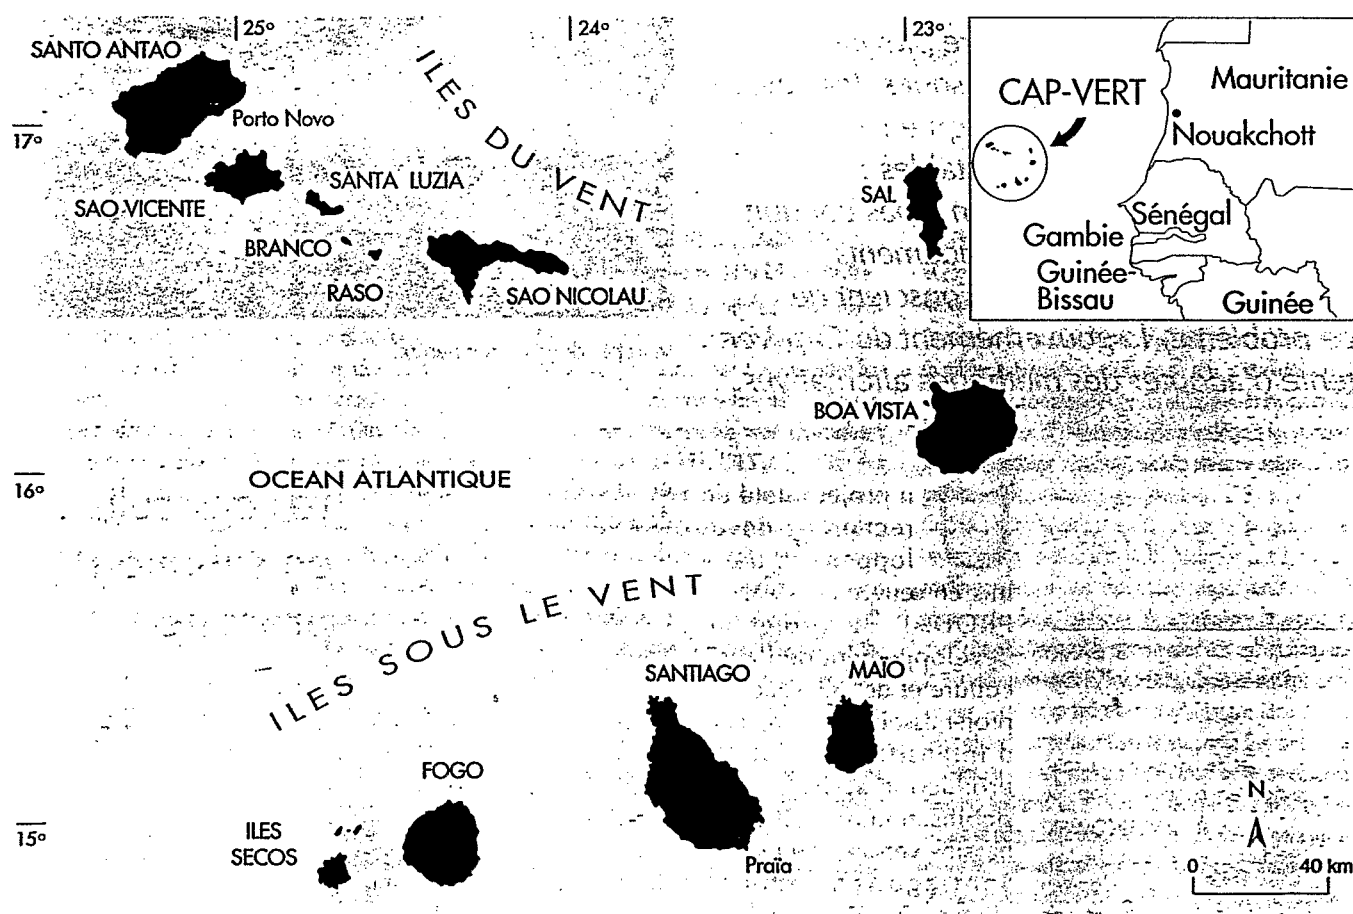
25°
24°
23°
SANTO ANTAO
ILES DU VENT
Porto Novo
17°
SANTA LUZIA
SAO VICENTE
SAL
BRANCO
RASO
SAO NICOLAU
CAP-VERT
Mauritanie
Nouakchott
Sénégal
Gambie
Guinée-Bissau
Guinée
BOA VISTA
16°
OCEAN ATLANTIQUE
ILES SOUS LE VENT
SANTIAGO
MAIO
FOGO
ILES SECOS
15°
Praïa
N
0
40 km